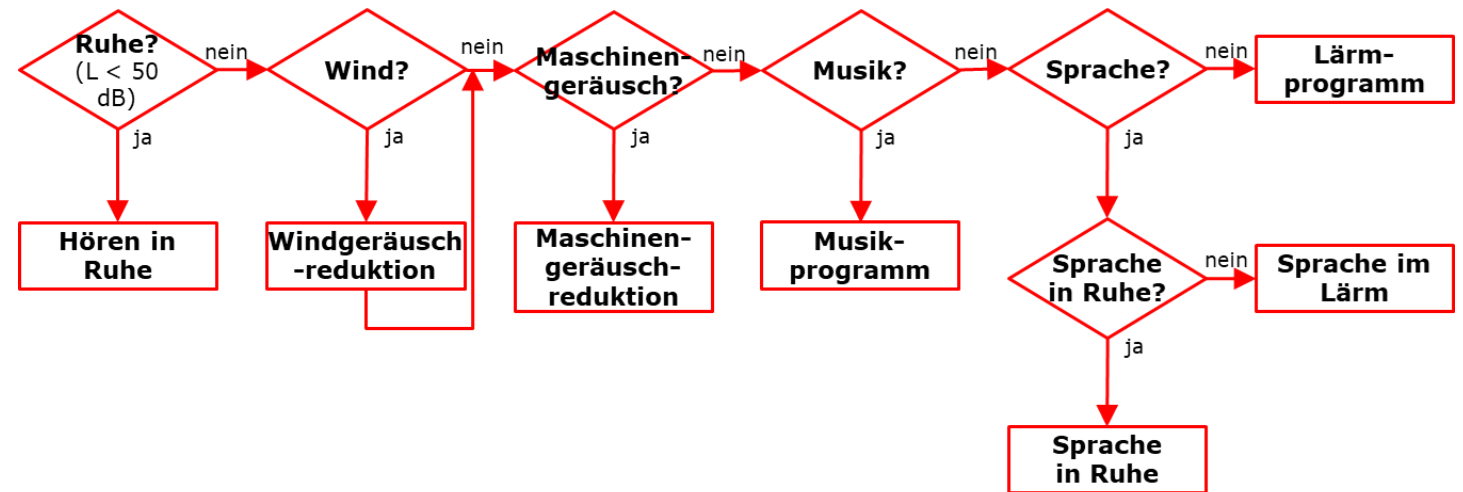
Ruhe? (L < 50 dB)

nein

Wind?

nein

Maschinengeräusch?

nein

Musik?

nein

Sprache?

nein

Lärmprogramm

ja

Hören in Ruhe

ja

Windgeräusch-reduktion

ja

Maschinengeräuschreduktion

ja

Musikprogramm

ja

Sprache in Ruhe?

nein

Sprache im Lärm

ja

Sprache in Ruhe